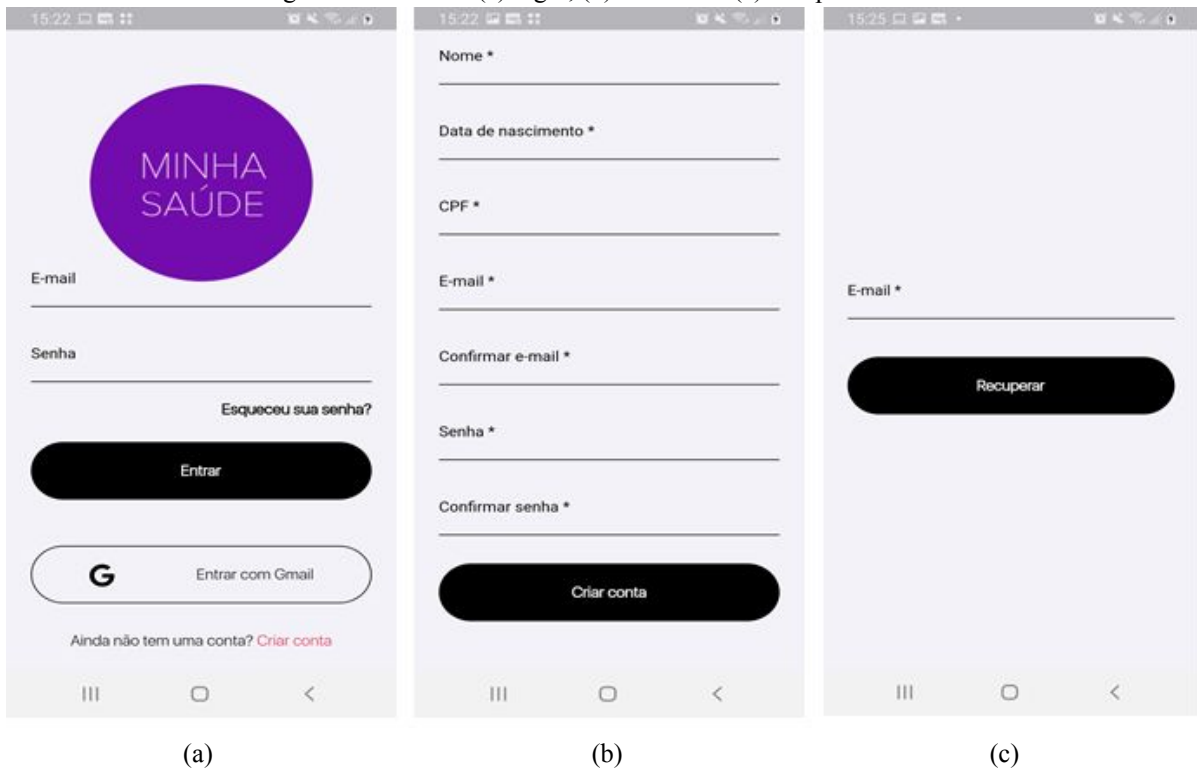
15:22

MINHA SAÚDE

E-mail

Senha

Esqueceu sua senha?

Entrar

G Entrar com Gmail

Ainda não tem uma conta? Criar conta

(a)

15:22

Nome *

Data de nascimento *

CPF *

E-mail *

Confirmar e-mail *

Senha *

Confirmar senha *

Criar conta

(b)

15:25

E-mail *

Recuperar

(c)